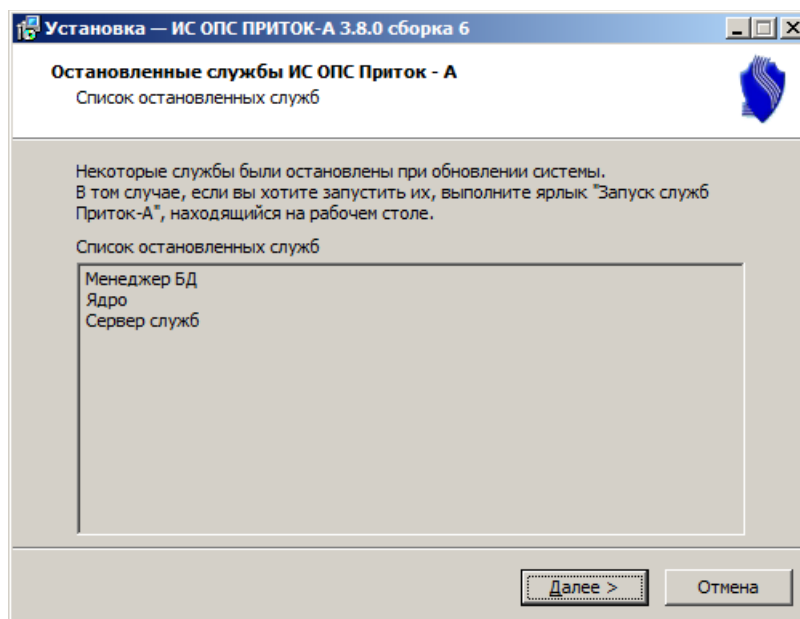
Установка — ИС ОПС ПРИТОК-А 3.8.0 сборка 6

Остановленные службы ИС ОПС Приток - А

Список остановленных служб

Некоторые службы были остановлены при обновлении системы. В том случае, если вы хотите запустить их, выполните ярлык "Запуск служб Приток-А", находящийся на рабочем столе.

Список остановленных служб

Менеджер БД
Ядро
Сервер служб

Далее >

Отмена